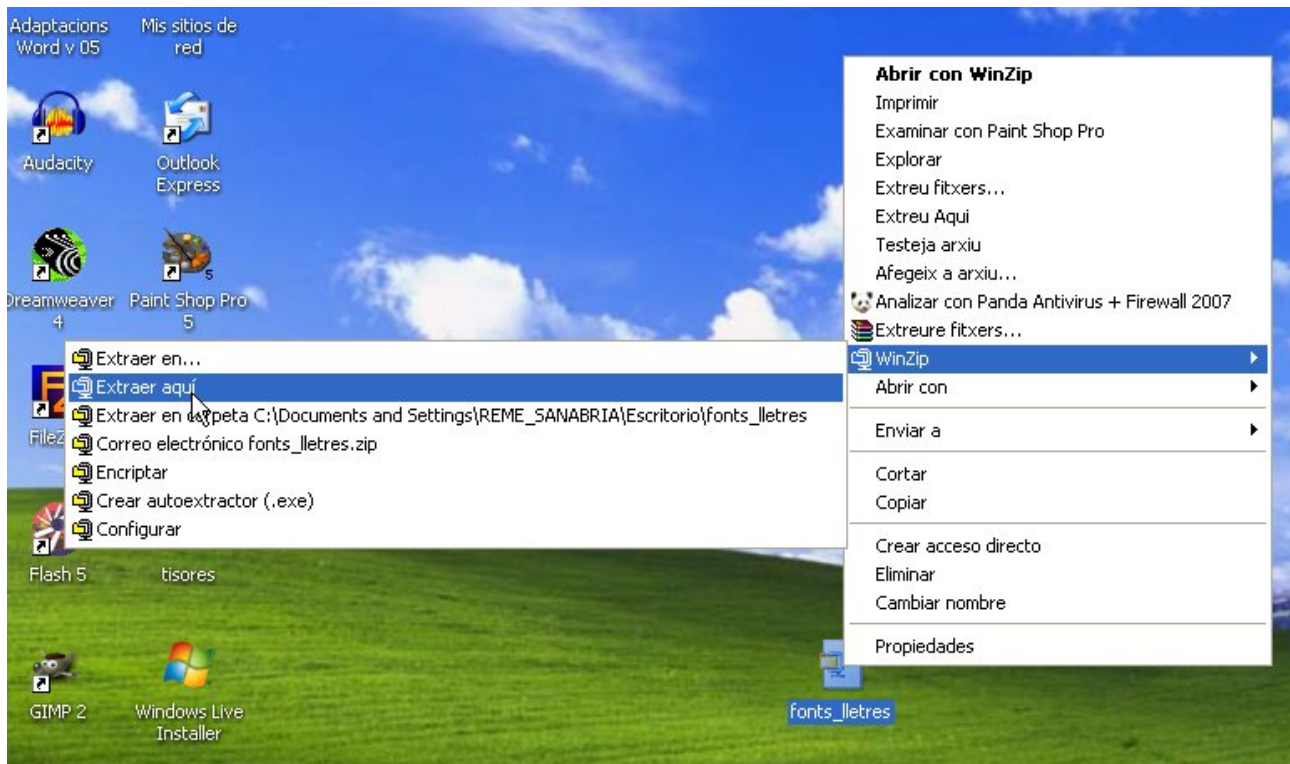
Adaptacions Word v 05

Mis sitios de red

Audacity

Outlook Express

Dreamweaver 4

Paint Shop Pro 5

FileZ

Flash 5

tisores

GIMP 2

Windows Live Installer

fonts_lletres

Extraer en...
Extraer aquí
Extraer en carpeta C:\Documents and Settings\REME_SANABRIA\Escritorio\fonts_lletres
Correo electrónico fonts_lletres.zip
Encriptar
Crear autoextractor (.exe)
Configurar

Abrir con WinZip
Imprimir
Examinar con Paint Shop Pro
Explorar
Extreu fitxers...
Extreu Aquí
Testeja arxiu
Afegeix a arxiu...
Analizar con Panda Antivirus + Firewall 2007
Extreure fitxers...
WinZip
Abrir con
Enviar a
Cortar
Copiar
Crear acceso directo
Eliminar
Cambiar nombre
Propiedades